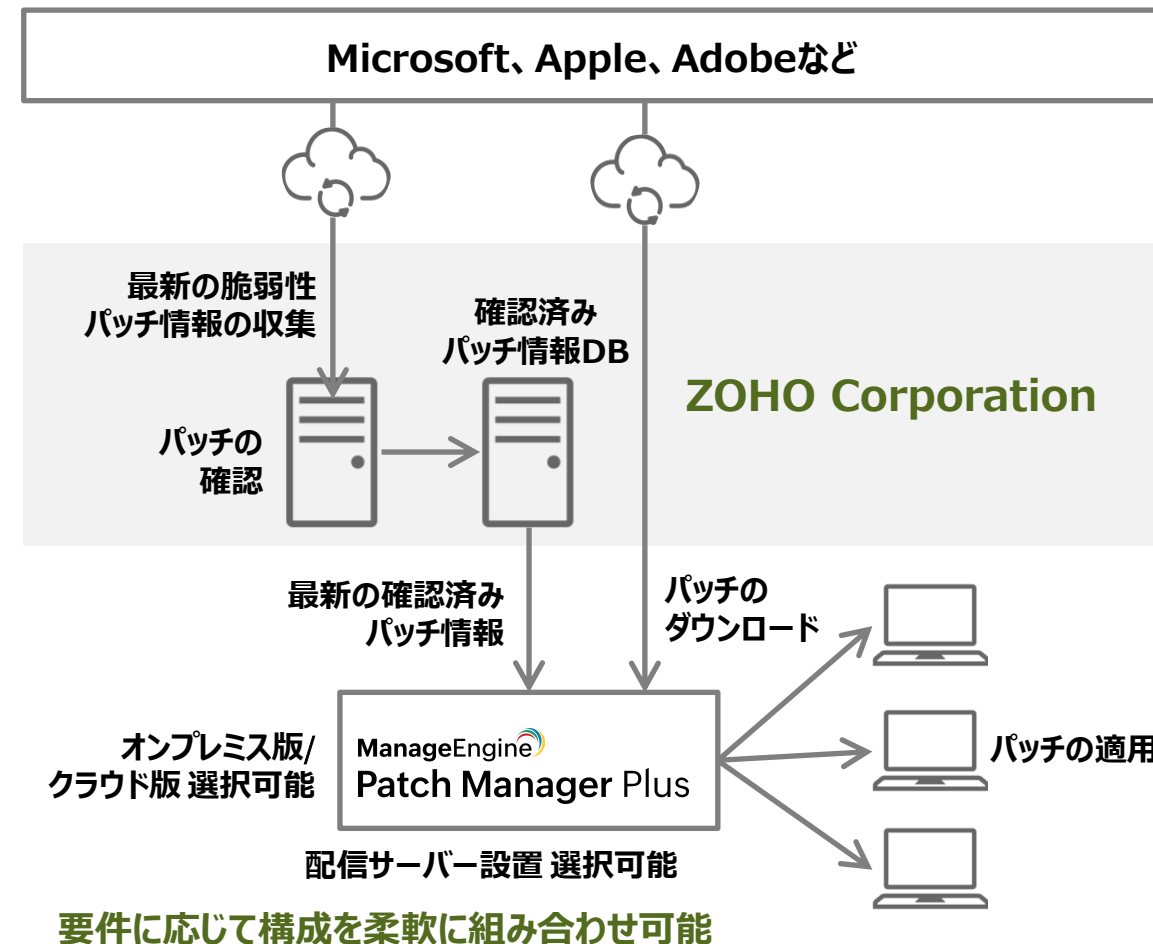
Microsoft、Apple、Adobeなど

最新の脆弱性
パッチ情報の収集

確認済み
パッチ情報DB

ZOHO Corporation

パッチの
確認

最新の確認済み
パッチ情報

パッチの
ダウンロード

オンプレミス版/
クラウド版 選択可能

ManageEngine
Patch Manager Plus

パッチの適用

配信サーバー設置 選択可能

要件に応じて構成を柔軟に組み合わせ可能